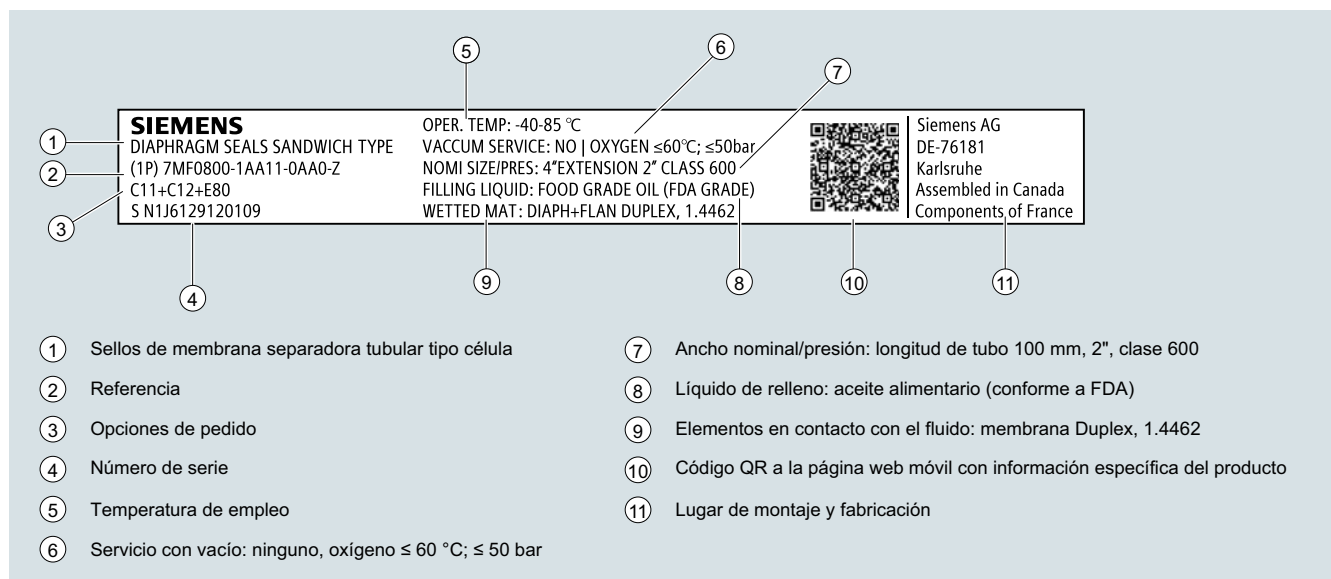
5
6
7

SIEMENS
DIAPHRAGM SEALS SANDWICH TYPE
(1P) 7MF0800-1AA11-0AA0-Z
C11+C12+E80
S N1J6129120109

OPER. TEMP: -40-85 ℃
VACCUM SERVICE: NO | OXYGEN ≤60℃; ≤50bar
NOMI SIZE/PRES: 4"EXTENSION 2" CLASS 600
FILLING LIQUID: FOOD GRADE OIL (FDA GRADE)
WETTED MAT: DIAPH+FLAN DUPLEX, 1.4462

Siemens AG
DE-76181
Karlsruhe
Assembled in Canada
Components of France

1
2
3
4
9
8
10
11

1 Sellos de membrana separadora tubular tipo célula
2 Referencia
3 Opciones de pedido
4 Número de serie
5 Temperatura de empleo
6 Servicio con vacío: ninguno, oxígeno ≤ 60 °C; ≤ 50 bar

7 Ancho nominal/presión: longitud de tubo 100 mm, 2", clase 600
8 Líquido de relleno: aceite alimentario (conforme a FDA)
9 Elementos en contacto con el fluido: membrana Duplex, 1.4462
10 Código QR a la página web móvil con información específica del producto
11 Lugar de montaje y fabricación